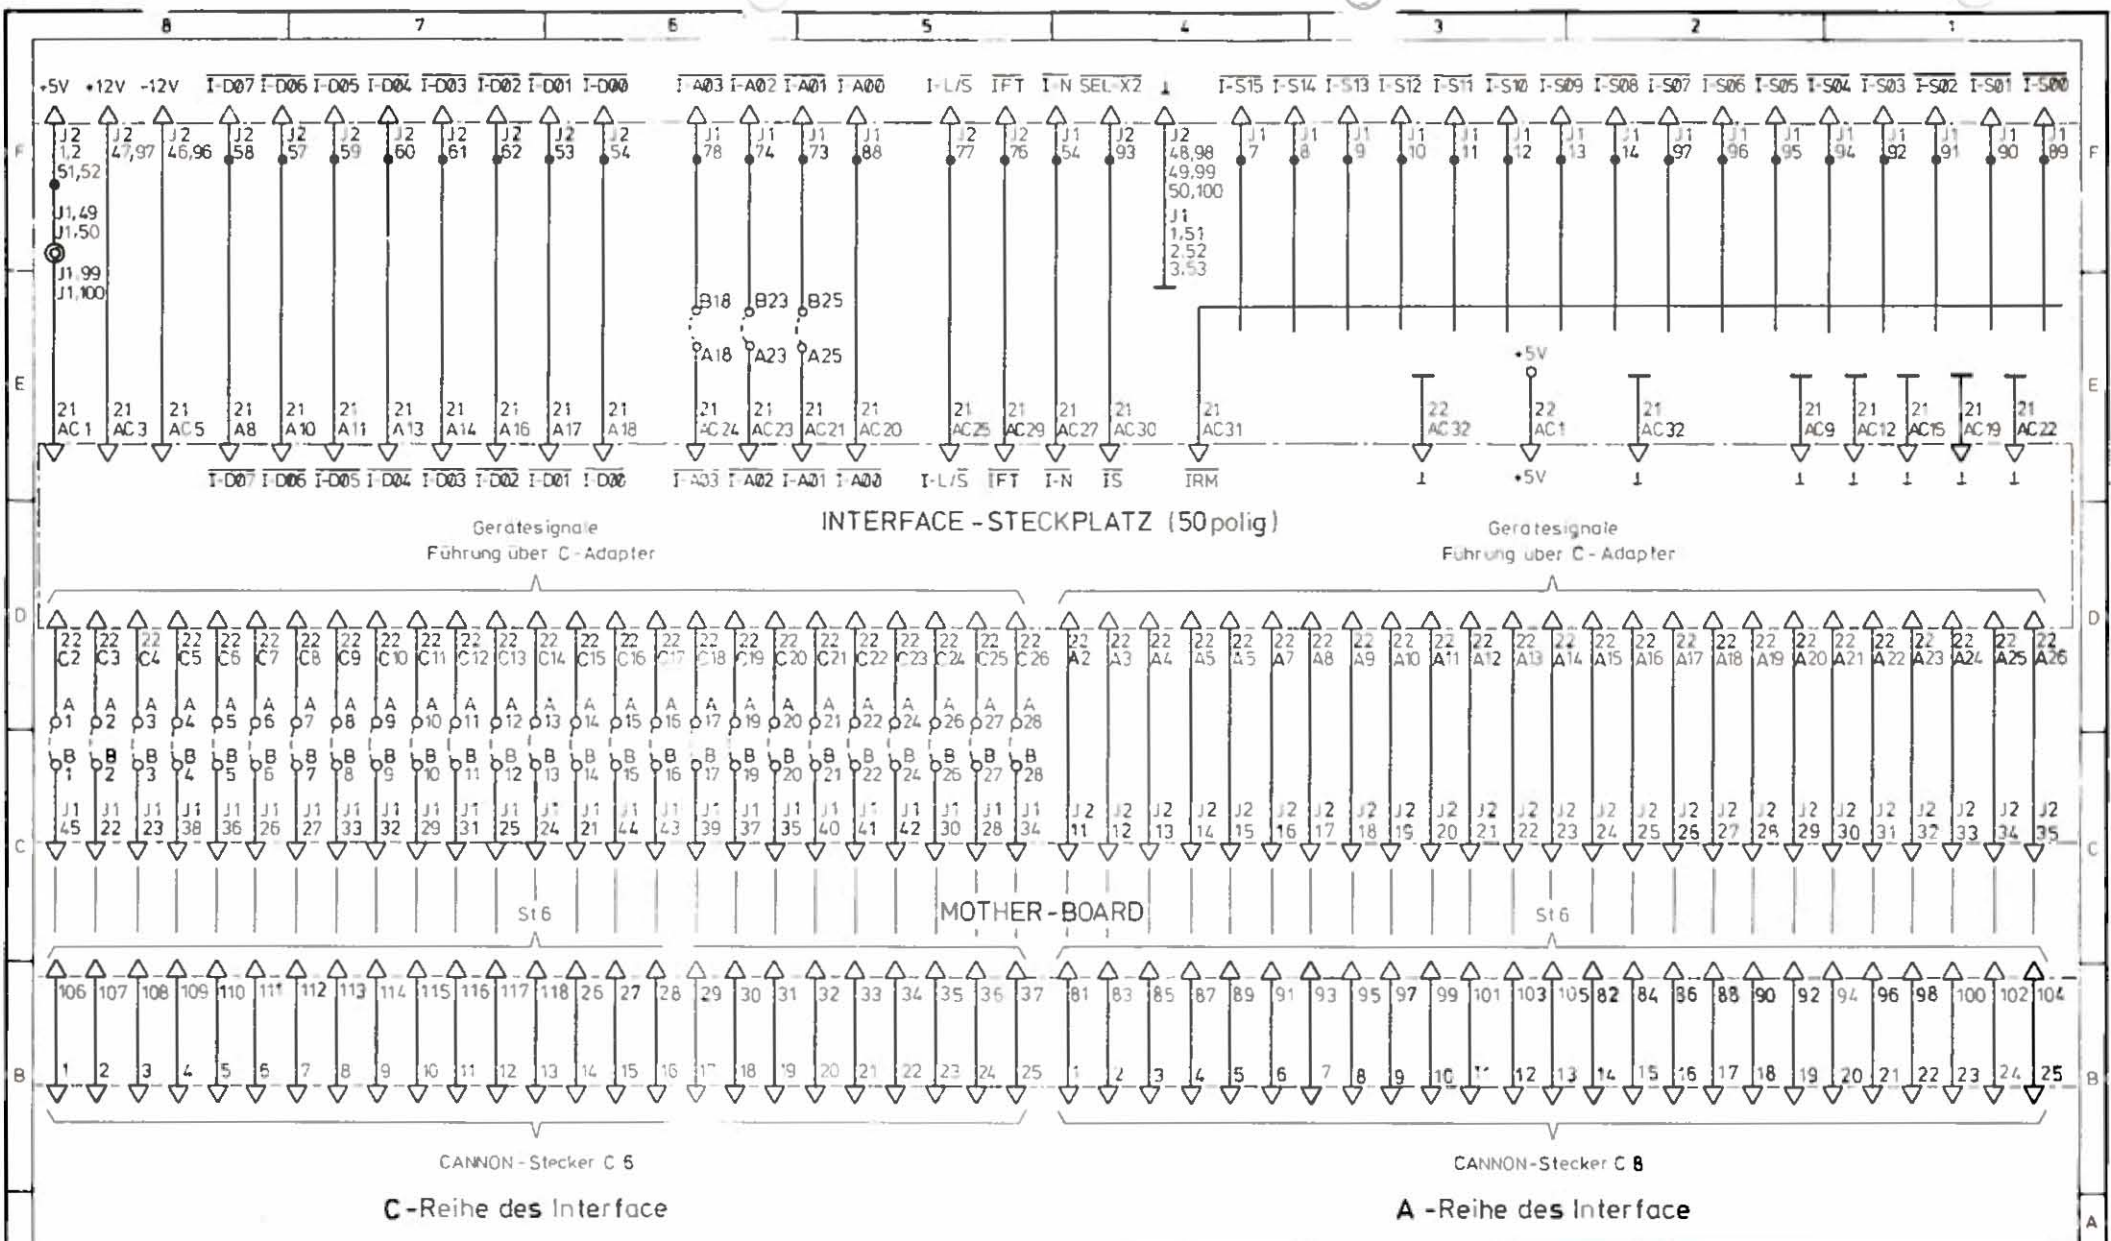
8 7 6 5 4 3 2 1

+5V +12V -12V $\overline{I-D07}$ $\overline{I-D06}$ $\overline{I-D05}$ $\overline{I-D04}$ $\overline{I-D03}$ $\overline{I-D02}$ $\overline{I-D01}$ $\overline{I-D00}$ $\overline{I-A03}$ $\overline{I-A02}$ $\overline{I-A01}$ $\overline{I-A00}$ I-L/S $\overline{IFT}$ $\overline{I-N}$ SEL-X2 $\overline{I-S15}$ $\overline{I-S14}$ $\overline{I-S13}$ $\overline{I-S12}$ $\overline{I-S11}$ $\overline{I-S10}$ $\overline{I-S09}$ $\overline{I-S08}$ $\overline{I-S07}$ $\overline{I-S06}$ $\overline{I-S05}$ $\overline{I-S04}$ $\overline{I-S03}$ $\overline{I-S02}$ $\overline{I-S01}$ $\overline{I-S00}$

J2 1,2 51,52 J1,49 J1,50 J1,99 J1,100
J2 47,97 J2 46,96 J2 58 J2 57 J2 59 J2 60 J2 61 J2 62 J2 53 J2 54 J1 78 J1 74 J1 73 J1 88 J2 77 J2 76 J1 54 J2 93 J2 48,98 49,99 50,100 J1 1,51 2,52 3,53
J1 7 J1 8 J1 9 J1 10 J1 11 J1 12 J1 13 J1 14 J1 97 J1 96 J1 95 J1 94 J1 92 J1 91 J1 90 J1 89

B18 B23 B25 A18 A23 A25 +5V

21 AC1 21 AC3 21 AC5 21 A8 21 A10 21 A11 21 A13 21 A14 21 A16 21 A17 21 A18 21 AC24 21 AC23 21 AC21 21 AC20 21 AC25 21 AC29 21 AC27 21 AC30 21 AC31 22 AC32 22 AC1 21 AC32 21 AC9 21 AC12 21 AC15 21 AC19 21 AC22

$\overline{I-D07}$ $\overline{I-D06}$ $\overline{I-D05}$ $\overline{I-D04}$ $\overline{I-D03}$ $\overline{I-D02}$ $\overline{I-D01}$ $\overline{I-D00}$ $\overline{I-A03}$ $\overline{I-A02}$ $\overline{I-A01}$ $\overline{I-A00}$ I-L/S $\overline{IFT}$ I-N $\overline{IS}$ $\overline{IRM}$ +5V

Gerätesignale
Führung über C-Adapter

INTERFACE-STECKPLATZ (50polig)

Gerätesignale
Führung über C-Adapter

22 C2 C3 C4 C5 C6 C7 C8 C9 C10 C11 C12 C13 C14 C15 C16 C17 C18 C19 C20 C21 C22 C23 C24 C25 C26
22 A2 A3 A4 A5 A5 A7 A8 A9 A10 A11 A12 A13 A14 A15 A16 A17 A18 A19 A20 A21 A22 A23 A24 A25 A26

A 1 2 3 4 5 6 7 8 9 10 11 12 13 14 15 15 17 19 20 21 22 24 26 27 28
B 1 2 3 4 5 6 7 8 9 10 11 12 13 14 15 16 17 19 20 21 22 24 26 27 28

J1 45 22 23 38 36 26 27 33 32 29 31 25 24 21 44 43 39 37 35 40 41 42 30 28 34
J2 11 12 13 14 15 16 17 18 19 20 21 22 23 24 25 26 27 28 29 30 31 32 33 34 35

St 6 MOTHER-BOARD St 6

106 107 108 109 110 111 112 113 114 115 116 117 118 26 27 28 29 30 31 32 33 34 35 36 37
81 83 85 87 89 91 93 95 97 99 101 103 105 82 84 86 88 90 92 94 96 98 100 102 104

1 2 3 4 5 6 7 8 9 10 11 12 13 14 15 16 17 18 19 20 21 22 23 24 25
1 2 3 4 5 6 7 8 9 10 11 12 13 14 15 16 17 18 19 20 21 22 23 24 25

CANNON-Stecker C 6
CANNON-Stecker C 8

C-Reihe des Interface
A-Reihe des Interface

F E D C B F E D C B A